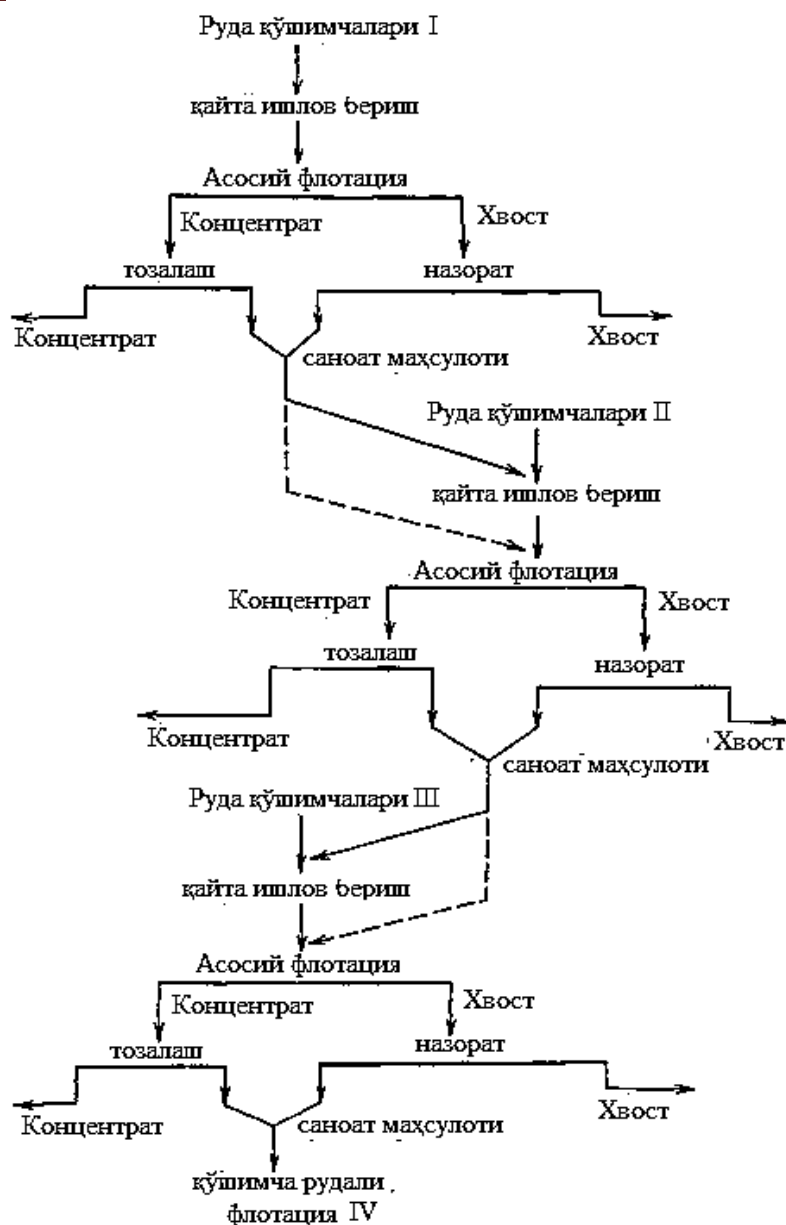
Руда қўшимчалари I

қайта ишлов бериш

Асосий флотация

Концентрат

Хвост

тозалаш

назорат

Концентрат

Хвост

саноат маҳсулоти

Руда қўшимчалари II

қайта ишлов бериш

Асосий флотация

Концентрат

Хвост

тозалаш

назорат

Концентрат

Хвост

саноат маҳсулоти

Руда қўшимчалари III

қайта ишлов бериш

Асосий флотация

Концентрат

Хвост

тозалаш

назорат

Концентрат

Хвост

саноат маҳсулоти

қўшимча рудали флотация IV